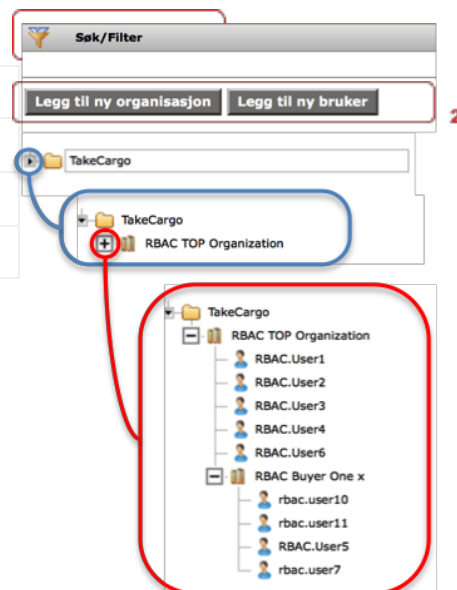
Søk/Filter

Legg til ny organisasjon
Legg til ny bruker

2

TakeCargo

TakeCargo
RBAC TOP Organization

TakeCargo
RBAC TOP Organization
RBAC.User1
RBAC.User2
RBAC.User3
RBAC.User4
RBAC.User6
RBAC Buyer One x
rbac.user10
rbac.user11
RBAC.User5
rbac.user7